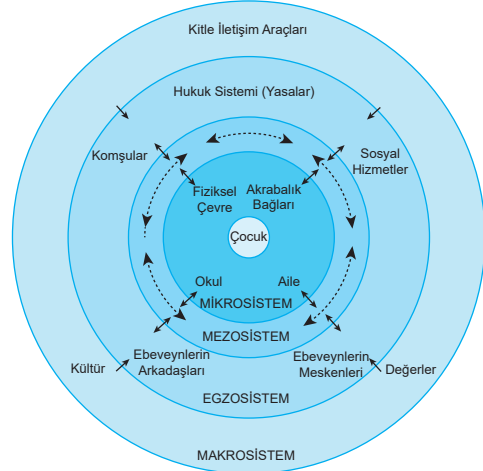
Kitle İletişim Araçları

Hukuk Sistemi (Yasalar)

Komşular

Sosyal Hizmetler

Fiziksel Çevre

Akrabalık Bağları

Çocuk

Okul

Aile

MİKROSİSTEM

MEZOSİSTEM

Kültür

Ebeveynlerin Arkadaşları

Ebeveynlerin Meskenleri

Değerler

EGZOSİSTEM

MAKROSİSTEM